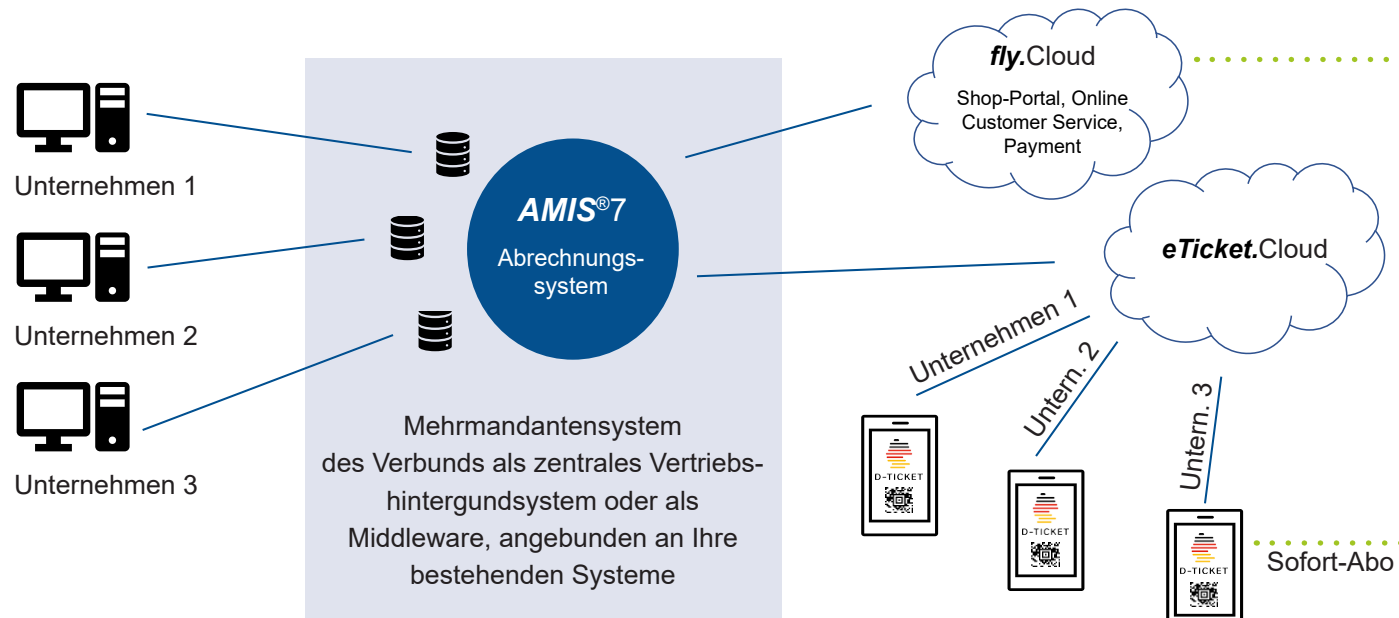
Unternehmen 1

Unternehmen 2

Unternehmen 3

*AMIS*®7

Abrechnungssystem

Mehrmandantensystem des Verbunds als zentrales Vertriebshintergundsystem oder als Middleware, angebunden an Ihre bestehenden Systeme

*fly.*Cloud

Shop-Portal, Online Customer Service, Payment

*eTicket.*Cloud

Unternehmen 1

Untern. 2

Untern. 3

D-TICKET

D-TICKET

D-TICKET

Sofort-Abo